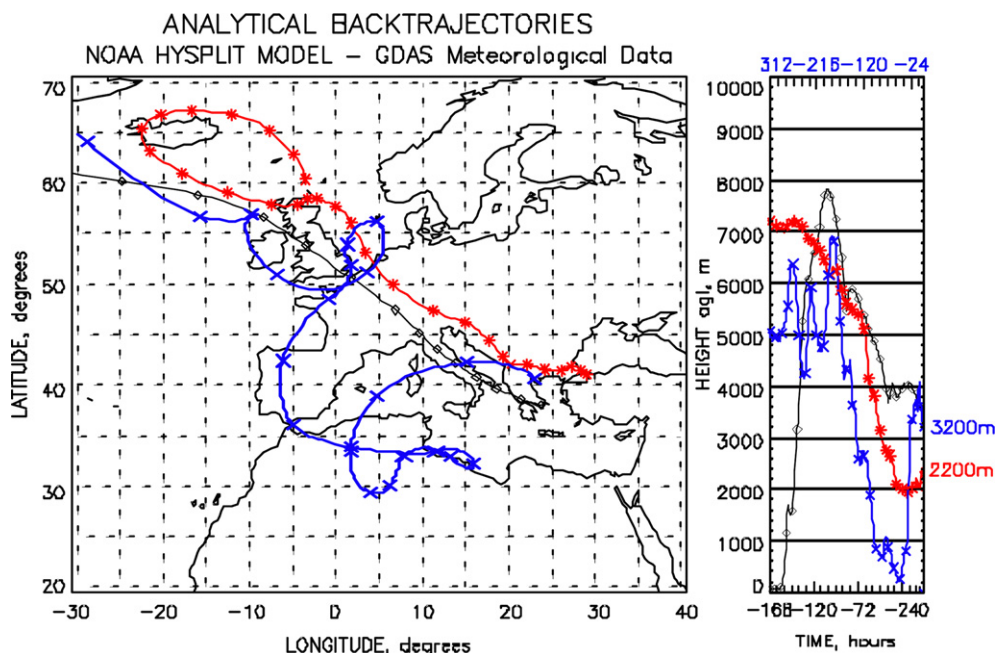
ANALYTICAL BACKTRAJECTORIES
NOAA HYSPLIT MODEL – GDAS Meteorological Data

70
60
50
40
30
20
LATITUDE, degrees
-30 -20 -10 0 10 20 30 40
LONGITUDE, degrees

312-216-120 -24
10000
9000
8000
7000
6000
5000
4000
3000
2000
1000
0
HEIGHT agl, m
3200m
2200m
-168-120 -72 -240
TIME, hours